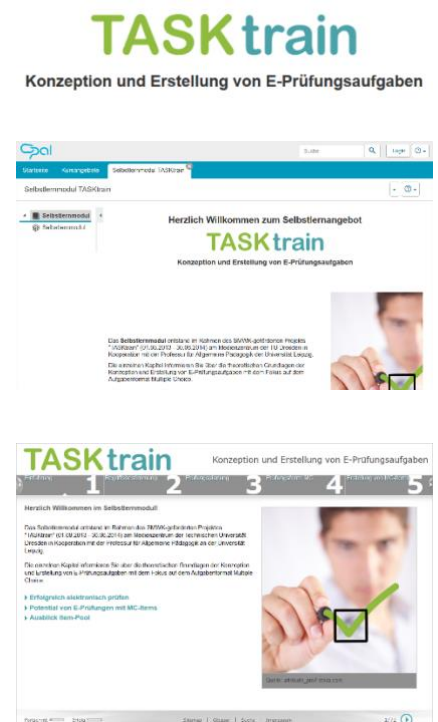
TASKtrain

Konzeption und Erstellung von E-Prüfungsaufgaben

Opal

Suche

Login

Startseite Kursangebote Selbstlernmodul TASKtrain

Selbstlernmodul TASKtrain

Selbstlernmodul

Selbstlernmodul

Herzlich Willkommen zum Selbstlernangebot

TASKtrain

Konzeption und Erstellung von E-Prüfungsaufgaben

Das Selbstlernmodul entstand im Rahmen des SMWK-geförderten Projekts "TASKtrain" (01.09.2013 - 30.06.2014) am Medienzentrum der TU Dresden in Kooperation mit der Professur für Allgemeine Pädagogik der Universität Leipzig.

Die einzelnen Kapitel informieren Sie über die theoretischen Grundlagen der Konzeption und Erstellung von E-Prüfungsaufgaben mit dem Fokus auf dem Aufgabenformat Multiple Choice.

TASKtrain

Konzeption und Erstellung von E-Prüfungsaufgaben

Einführung 1 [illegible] 2 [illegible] 3 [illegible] 4 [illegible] 5

Herzlich Willkommen im Selbstlernmodul!

Das Selbstlernmodul entstand im Rahmen des SMWK-geförderten Projektes "TASKtrain" (01.09.2013 - 30.06.2014) am Medienzentrum der Technischen Universität Dresden in Kooperation mit der Professur für Allgemeine Pädagogik an der Universität Leipzig.

Die einzelnen Kapitel informieren Sie über die theoretischen Grundlagen der Konzeption und Erstellung von E-Prüfungsaufgaben mit dem Fokus auf dem Aufgabenformat Multiple Choice.

▸ Erfolgreich elektronisch prüfen
▸ Potential von E-Prüfungen mit MC-Items
▸ Ausblick Item-Pool

Quelle: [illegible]

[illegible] Sitemap | Glossar | Suche | Impressum 1/14